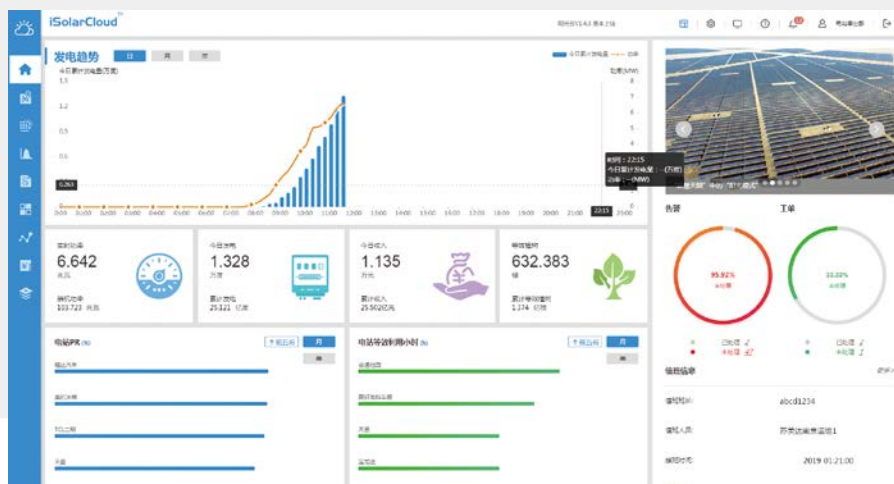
iSolarCloud

发电趋势 日 月 年

今日累计发电量 功率

今日累计发电量(万度)

功率(MW)

1.5 1.2 0.9 0.6 0.3

8 7 6 5 4 3 2 1 0

0.263

0:00 01:00 02:00 03:00 04:00 05:00 06:00 07:00 08:00 09:00 10:00 11:00 12:00 13:00 14:00 15:00 16:00 17:00 18:00 19:00 20:00 21:00 22:15 23:00

时间：22:15
今日累计发电量：(万度)
功率：--(MW)

实时功率
6.642
兆瓦
装机功率
103.723 兆瓦

今日发电
1.328
万度
累计发电
25.121 亿度

今日收入
1.135
万元
累计收入
25.502亿元

等效植树
632.383
棵
累计等效植树
1.374 亿棵

告警 工单

95.92%
未处理

33.33%
未处理

已处理
未处理

已处理
未处理

电站PR (%) 月 年

电站等效利用小时 (h) 月 年

值班信息

值班时间： abcd1234
值班人员： 苏美达南京监控1
接班时间： 2019 01:21:00